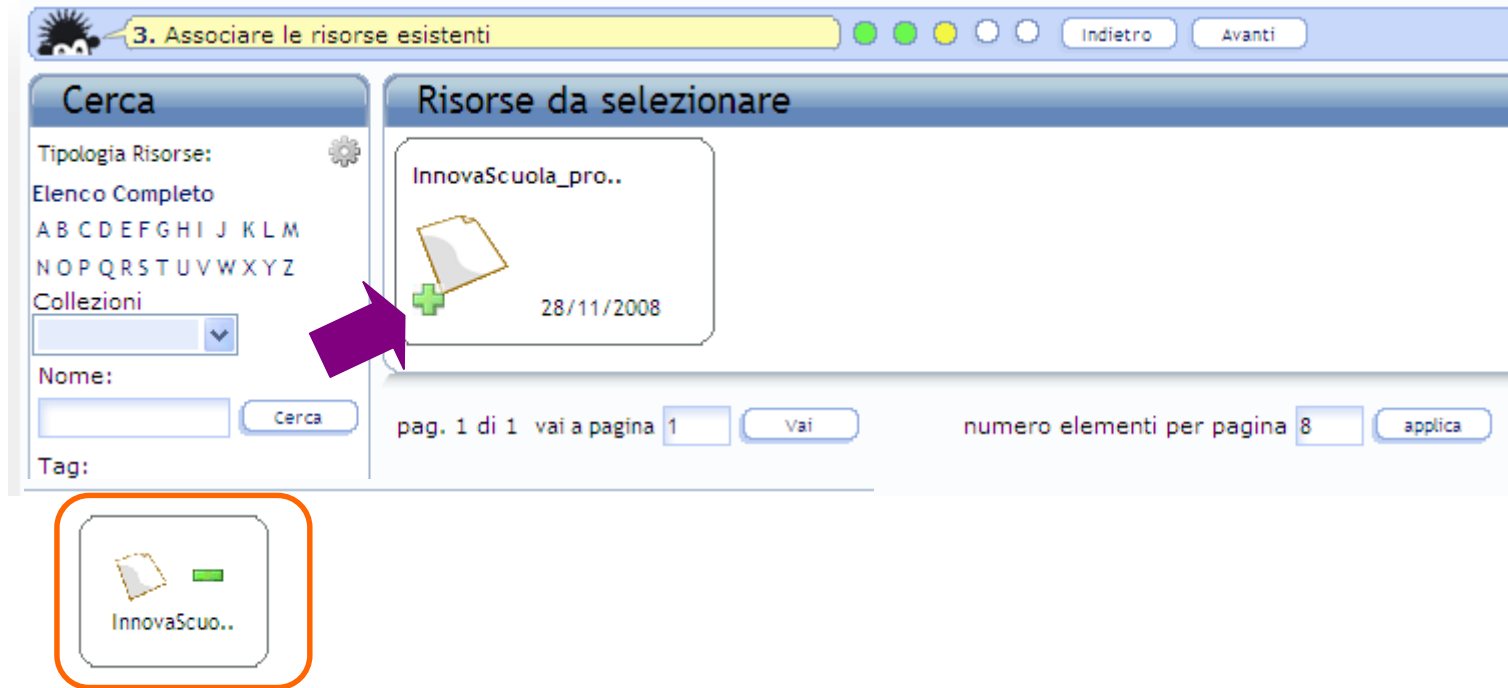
3. Associare le risorse esistenti

Indietro Avanti

Cerca

Tipologia Risorse:

Elenco Completo

A B C D E F G H I J K L M

N O P Q R S T U V W X Y Z

Collezioni

Nome:

Cerca

Tag:

Risorse da selezionare

InnovaScuola_pro..

28/11/2008

pag. 1 di 1 vai a pagina 1 Vai

numero elementi per pagina 8 applica

InnovaScuo..